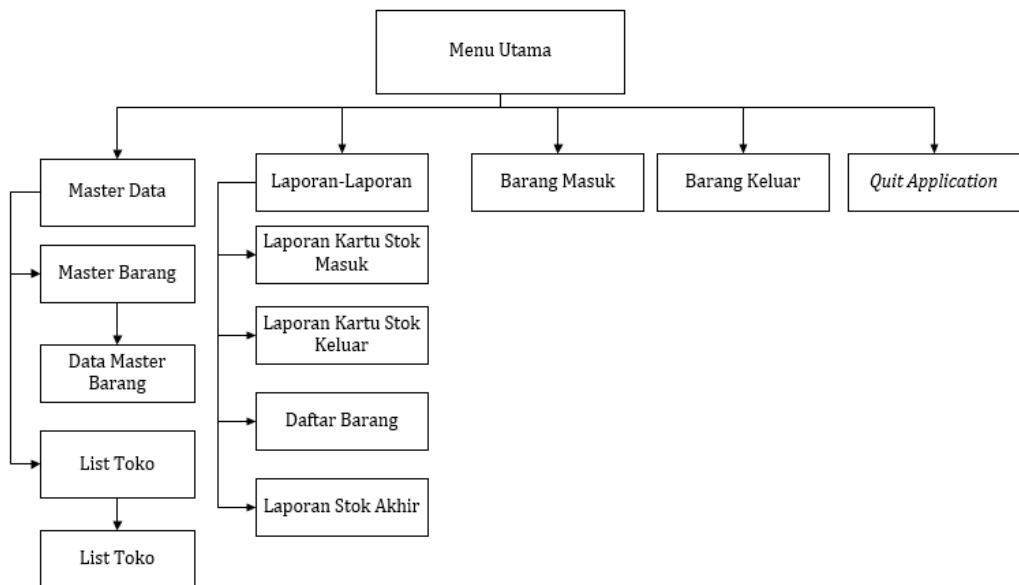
Menu Utama

Master Data

Master Barang

Data Master Barang

List Toko

List Toko

Laporan-Laporan

Laporan Kartu Stok Masuk

Laporan Kartu Stok Keluar

Daftar Barang

Laporan Stok Akhir

Barang Masuk

Barang Keluar

*Quit Application*